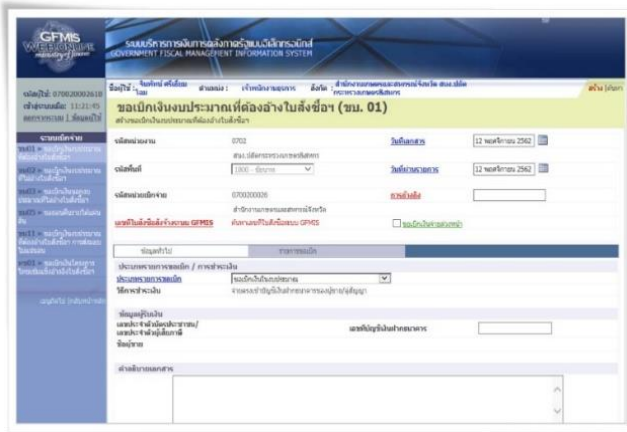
GFMIS WEB ONLINE

ระบบบริหารการเงินการคลังภาครัฐแบบอิเล็กทรอนิกส์
GOVERNMENT FISCAL MANAGEMENT INFORMATION SYSTEM

รหัสผู้ใช้: 070020002610
เข้าสู่ระบบเมื่อ: 11:21:45
ออกจากระบบ | แก้ไขรหัสผ่าน

ชื่อผู้ใช้: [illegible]
ตำแหน่ง: เจ้าหน้าที่การเงินและบัญชี
สังกัด: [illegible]

ออก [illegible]

ระบบเบิกจ่าย

ขบ01 » ขอเบิกเงินงบประมาณที่ต้องอ้างใบสั่งซื้อฯ
ขบ02 » ขอเบิกเงินงบประมาณที่ไม่อ้างใบสั่งซื้อฯ
ขบ03 » ขอเบิกเงินนอกงบประมาณที่ไม่อ้างใบสั่งซื้อฯ
ขบ05 » ขอถอนคืนรายได้แผ่นดิน
ขบ11 » ขอเบิกเงินงบประมาณที่ต้องอ้างใบสั่งซื้อฯ การส่งมอบไม่แน่นอน
ขบ13 » ขอเบิกเงินในงบประมาณ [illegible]

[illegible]

ขอเบิกเงินงบประมาณที่ต้องอ้างใบสั่งซื้อฯ (ขบ. 01)

สร้างขอเบิกเงินงบประมาณที่ต้องอ้างใบสั่งซื้อฯ

รหัสหน่วยงาน 0702
สนง.ปลัดกระทรวงเกษตรและสหกรณ์
วันที่เอกสาร 12 พฤศจิกายน 2562

รหัสพื้นที่ 1800 - ชัยนาท
วันที่ผ่านรายการ 12 พฤศจิกายน 2562

รหัสหน่วยเบิกจ่าย 0700200026
สำนักงานเกษตรและสหกรณ์จังหวัด
การอ้างอิง

เลขที่ใบสั่งซื้อสั่งจ้างระบบ GFMIS
ค้นหาเลขที่ใบสั่งซื้อระบบ GFMIS
ขอเบิกเงินตามงวดงาน

ข้อมูลทั่วไป
รายการขอเบิก

ประเภทรายการขอเบิก / การชำระเงิน
ประเภทรายการขอเบิก ขอเบิกเงินในงบประมาณ
วิธีการชำระเงิน จ่ายตรงเข้าบัญชีเงินฝากธนาคารของผู้ขาย/คู่สัญญา

ข้อมูลผู้ขาย
เลขประจำตัวผู้เสียภาษี/เลขประจำตัวประชาชน
เลขที่บัญชีเงินฝากธนาคาร
ชื่อผู้ขาย

คำอธิบายเอกสาร